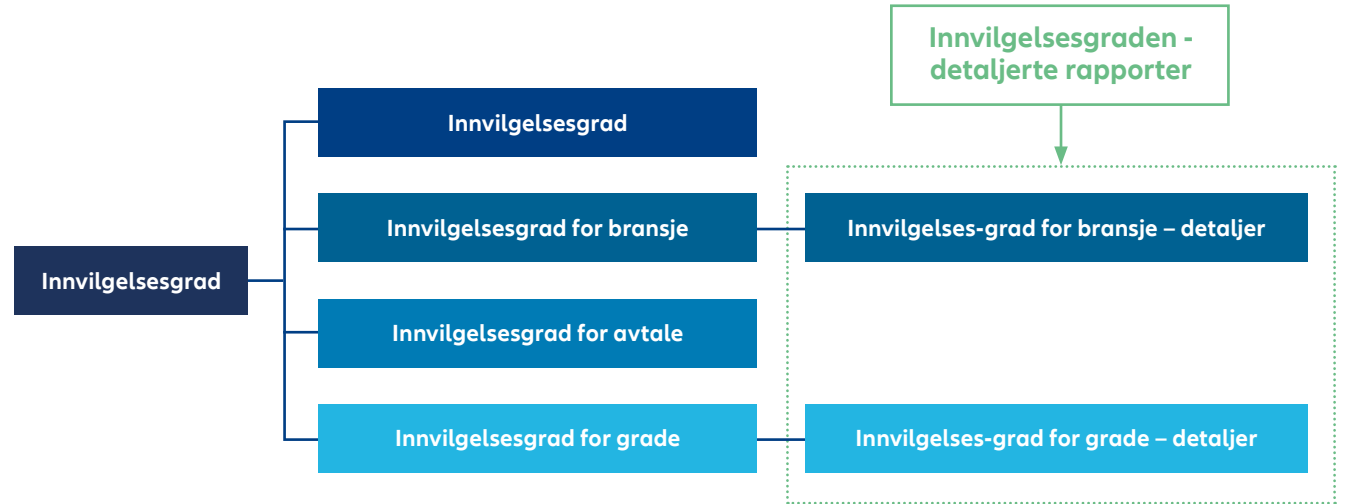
Innvilgelsesgraden - detaljerte rapporter

Innvilgelsesgrad

Innvilgelsesgrad

Innvilgelsesgrad for bransje

Innvilgelses-grad for bransje – detaljer

Innvilgelsesgrad for avtale

Innvilgelsesgrad for grade

Innvilgelses-grad for grade – detaljer